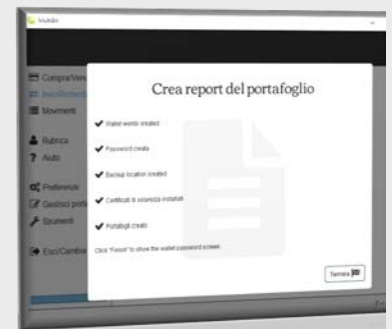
Vivendo

Compra/Vend

Movimenti

Rubrica

Aiuto

Preferenze

Gestisci port

Strumenti

Esci/Cambia

Crea report del portafoglio

Wallet words created

Password creata

Backup location created

Certificati di sicurezza installati

Portafogli creati

Click "Finish" to show the wallet password screen.

Termina